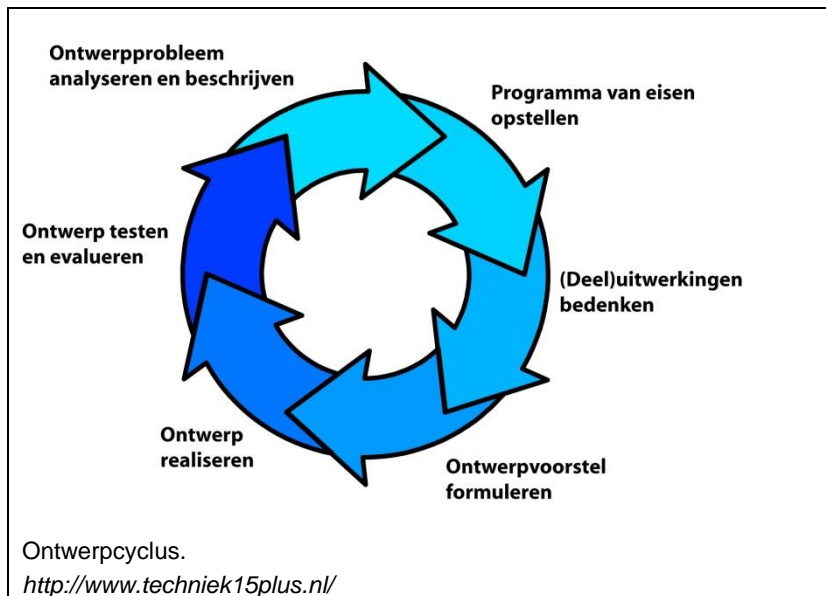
Ontwerpprobleem analyseren en beschrijven

Programma van eisen opstellen

(Deel)uitwerkingen bedenken

Ontwerpvoorstel formuleren

Ontwerp realiseren

Ontwerp testen en evalueren

Ontwerpcyclus.
http://www.techniek15plus.nl/